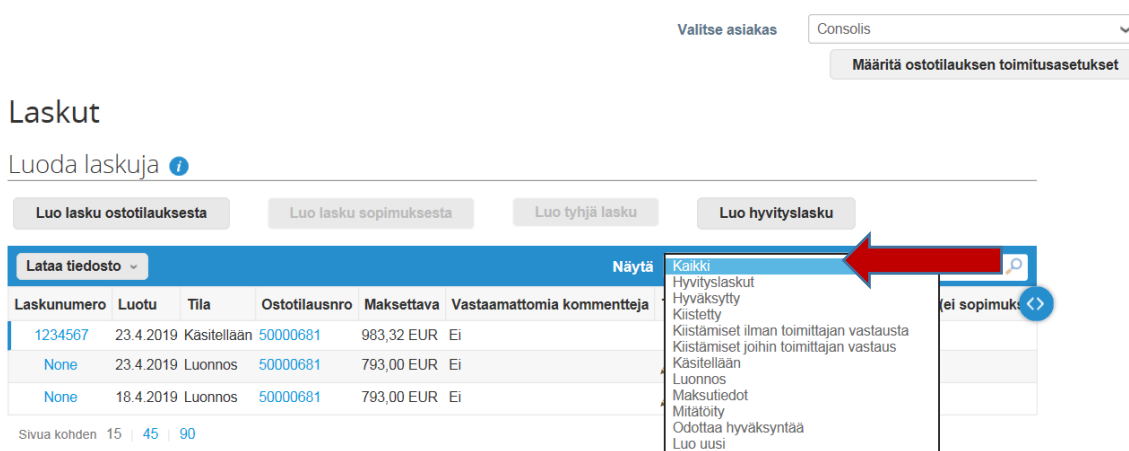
Valitse asiakas
Consolis
Määritä ostotilauksen toimitusasetukset

Laskut

Luoda laskuja

Luo lasku ostotilauksesta
Luo lasku sopimuksesta
Luo tyhjä lasku
Luo hyvityslasku

Lataa tiedosto
Näytä
Kaikki
Hyvityslaskut
Hyväksytty
Kiistetty
Kiistämiset ilman toimittajan vastausta
Kiistämiset joihin toimittajan vastaus
Käsitellään
Luonnos
Maksutiedot
Mitätöity
Odottaa hyväksyntää
Luo uusi

| Laskunumero | Luotu | Tila | Ostotilausnro | Maksettava | Vastaamattomia kommentteja | (ei sopimuks |
|---|---|---|---|---|---|---|
| 1234567 | 23.4.2019 | Käsitellään | 50000681 | 983,32 EUR | Ei | |
| None | 23.4.2019 | Luonnos | 50000681 | 793,00 EUR | Ei | |
| None | 18.4.2019 | Luonnos | 50000681 | 793,00 EUR | Ei | |

Sivua kohden 15 | 45 | 90